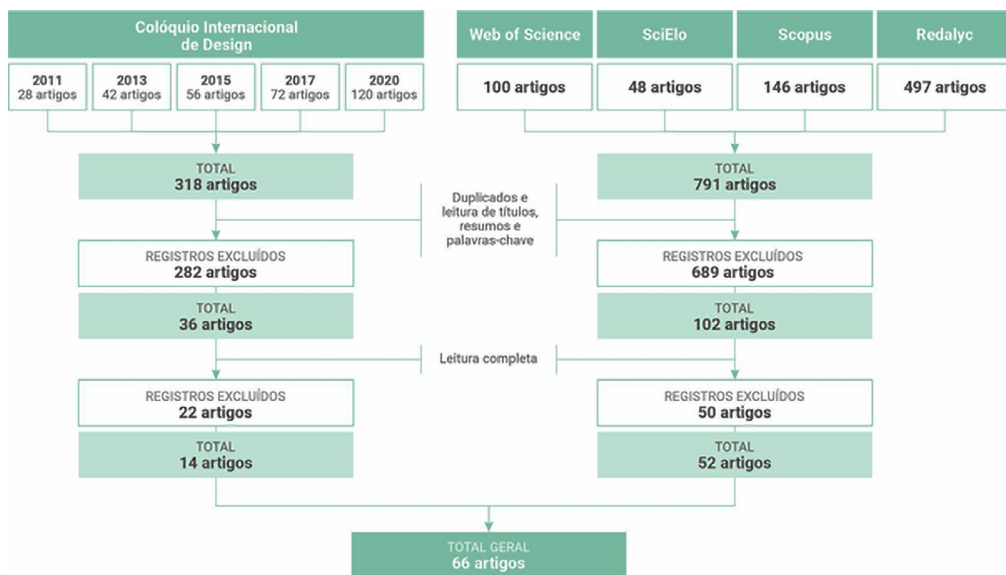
Colóquio Internacional de Design

2011
28 artigos

2013
42 artigos

2015
56 artigos

2017
72 artigos

2020
120 artigos

Web of Science
100 artigos

SciElo
48 artigos

Scopus
146 artigos

Redalyc
497 artigos

TOTAL
318 artigos

TOTAL
791 artigos

Duplicados e leitura de títulos, resumos e palavras-chave

REGISTROS EXCLUÍDOS
282 artigos

REGISTROS EXCLUÍDOS
689 artigos

TOTAL
36 artigos

TOTAL
102 artigos

Leitura completa

REGISTROS EXCLUÍDOS
22 artigos

REGISTROS EXCLUÍDOS
50 artigos

TOTAL
14 artigos

TOTAL
52 artigos

TOTAL GERAL
66 artigos